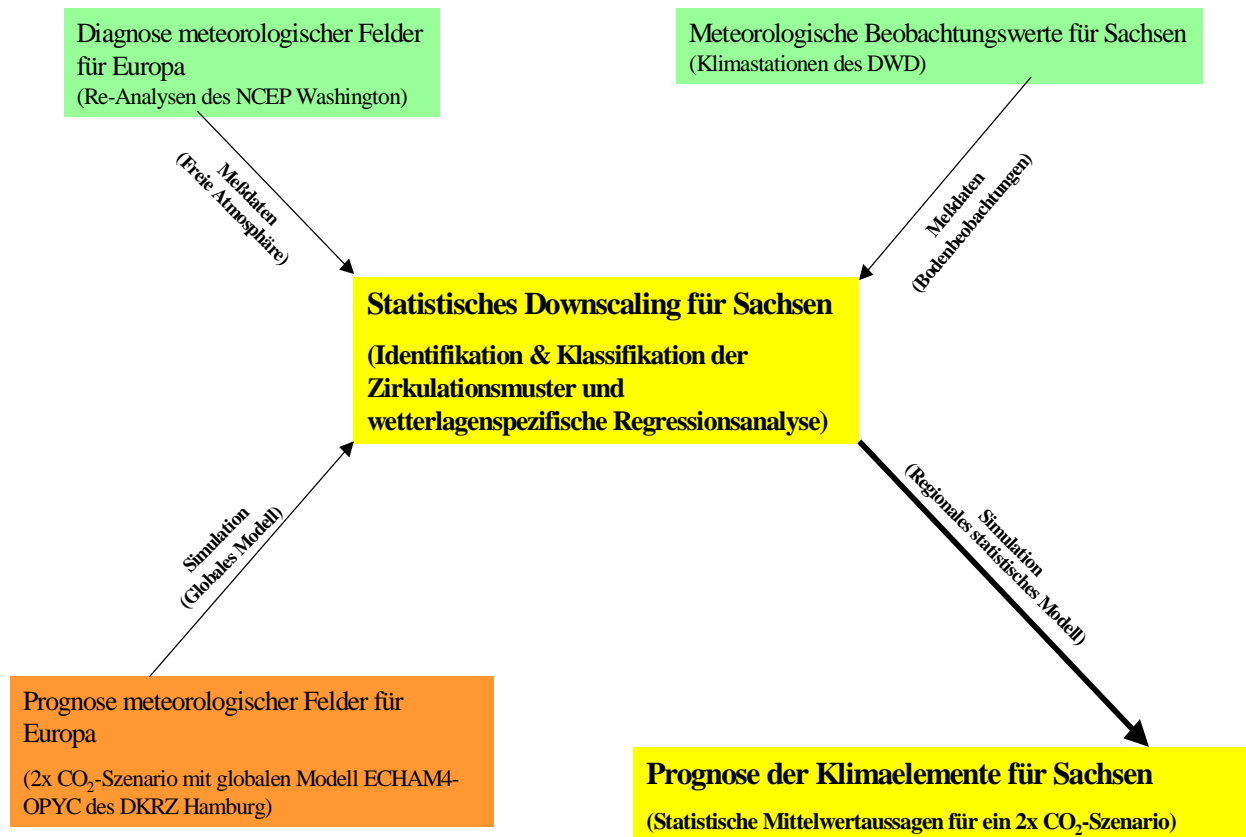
Diagnose meteorologischer Felder für Europa
(Re-Analysen des NCEP Washington)

Meteorologische Beobachtungswerte für Sachsen
(Klimastationen des DWD)

Meßdaten
(Freie Atmosphäre)

Meßdaten
(Bodenbeobachtungen)

Statistisches Downscaling für Sachsen

(Identifikation & Klassifikation der Zirkulationsmuster und wetterlagenspezifische Regressionsanalyse)

Simulation
(Globales Modell)

Simulation
(Regionales statistisches Modell)

Prognose meteorologischer Felder für Europa

(2x $CO_2$-Szenario mit globalen Modell ECHAM4-OPYC des DKRZ Hamburg)

Prognose der Klimaelemente für Sachsen

(Statistische Mittelwertaussagen für ein 2x $CO_2$-Szenario)